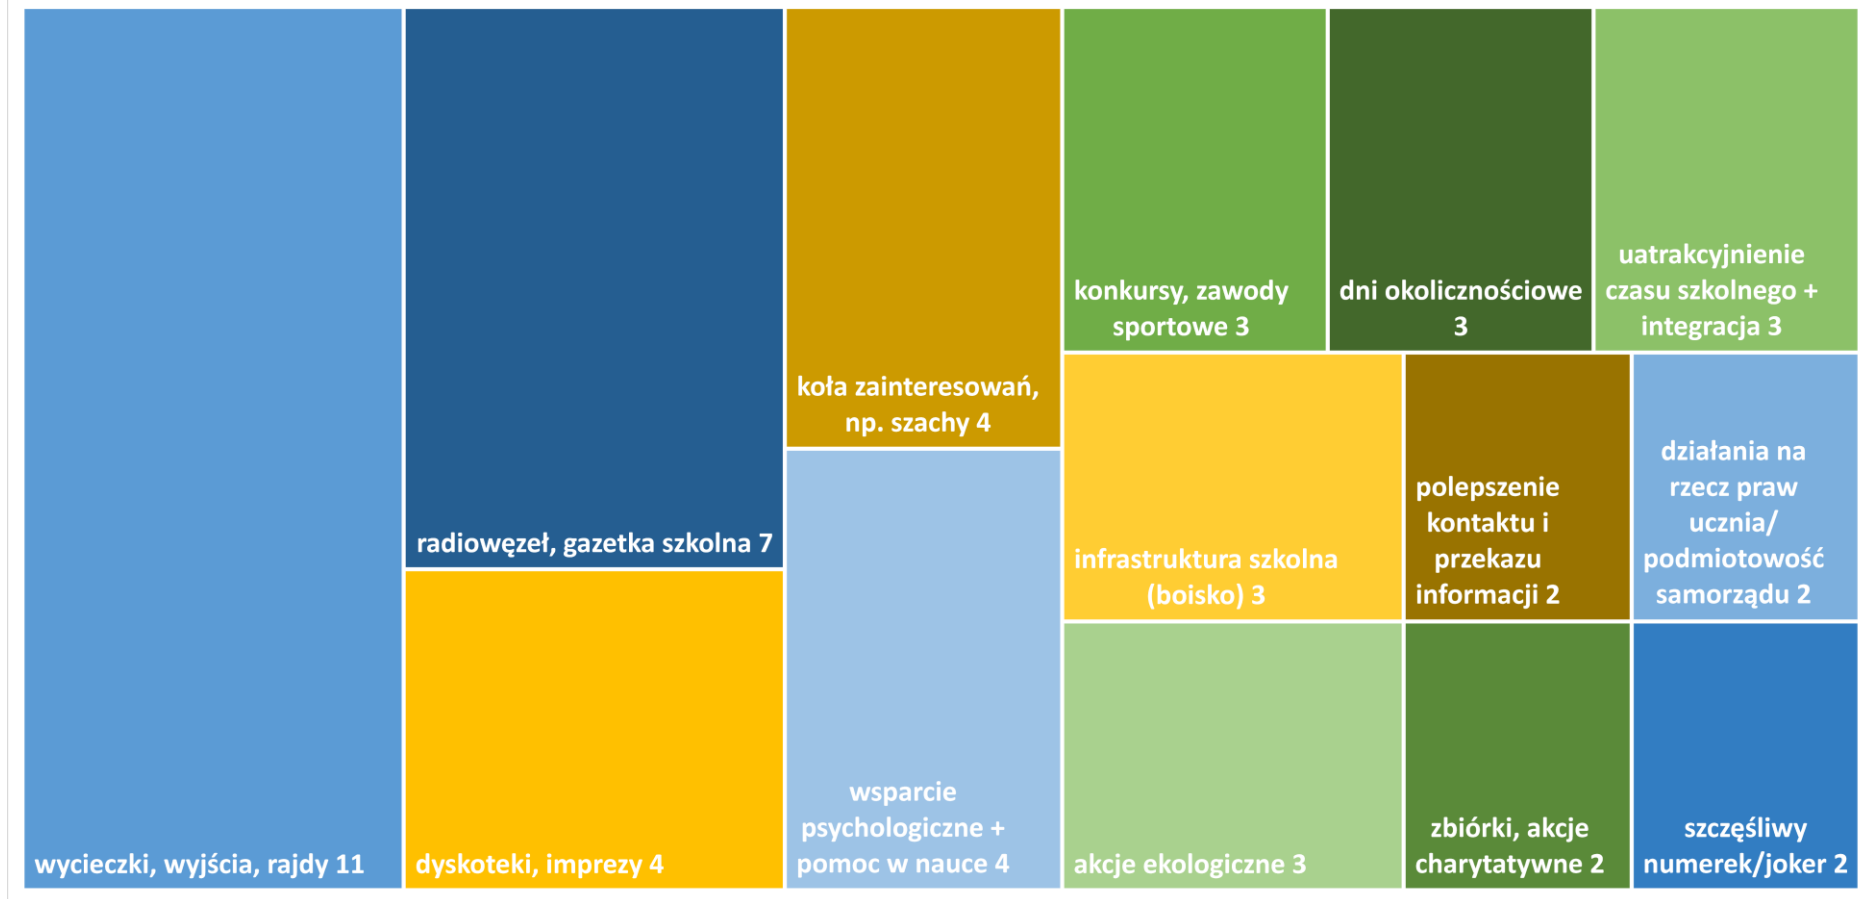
wycieczki, wyjścia, rajdy 11

radiowęzeł, gazetka szkolna 7

dyskoteki, imprezy 4

koła zainteresowań, np. szachy 4

wsparcie psychologiczne + pomoc w nauce 4

konkursy, zawody sportowe 3

dni okolicznościowe 3

uatrakcyjnienie czasu szkolnego + integracja 3

infrastruktura szkolna (boisko) 3

polepszenie kontaktu i przekazu informacji 2

działania na rzecz praw ucznia/ podmiotowość samorządu 2

akcje ekologiczne 3

zbiórki, akcje charytatywne 2

szczęśliwy numerek/joker 2